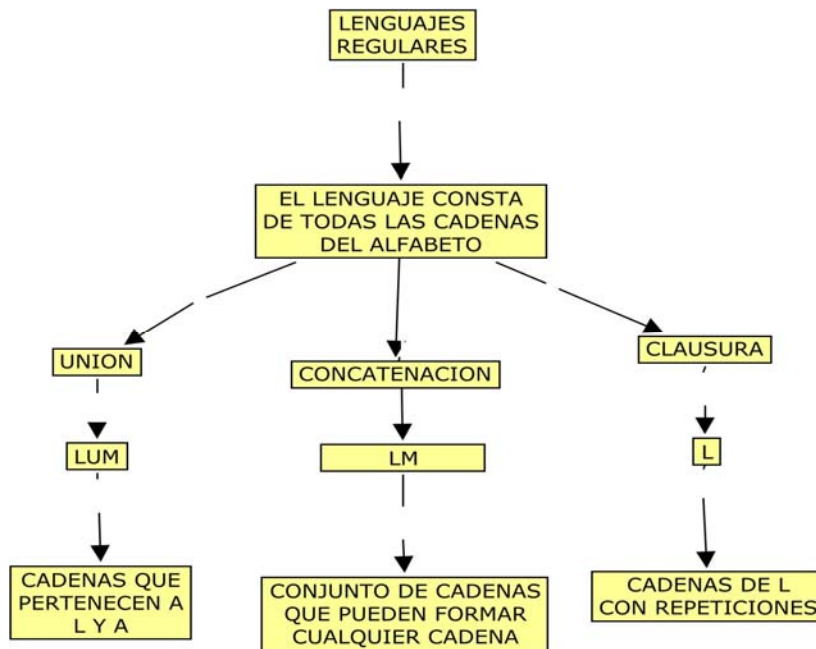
LENGUAJES REGULARES

EL LENGUAJE CONSTA DE TODAS LAS CADENAS DEL ALFABETO

UNION

LUM

CADENAS QUE PERTENECEN A L Y A

CONCATENACION

LM

CONJUNTO DE CADENAS QUE PUEDEN FORMAR CUALQUIER CADENA

CLAUSURA

L

CADENAS DE L CON REPETICIONES